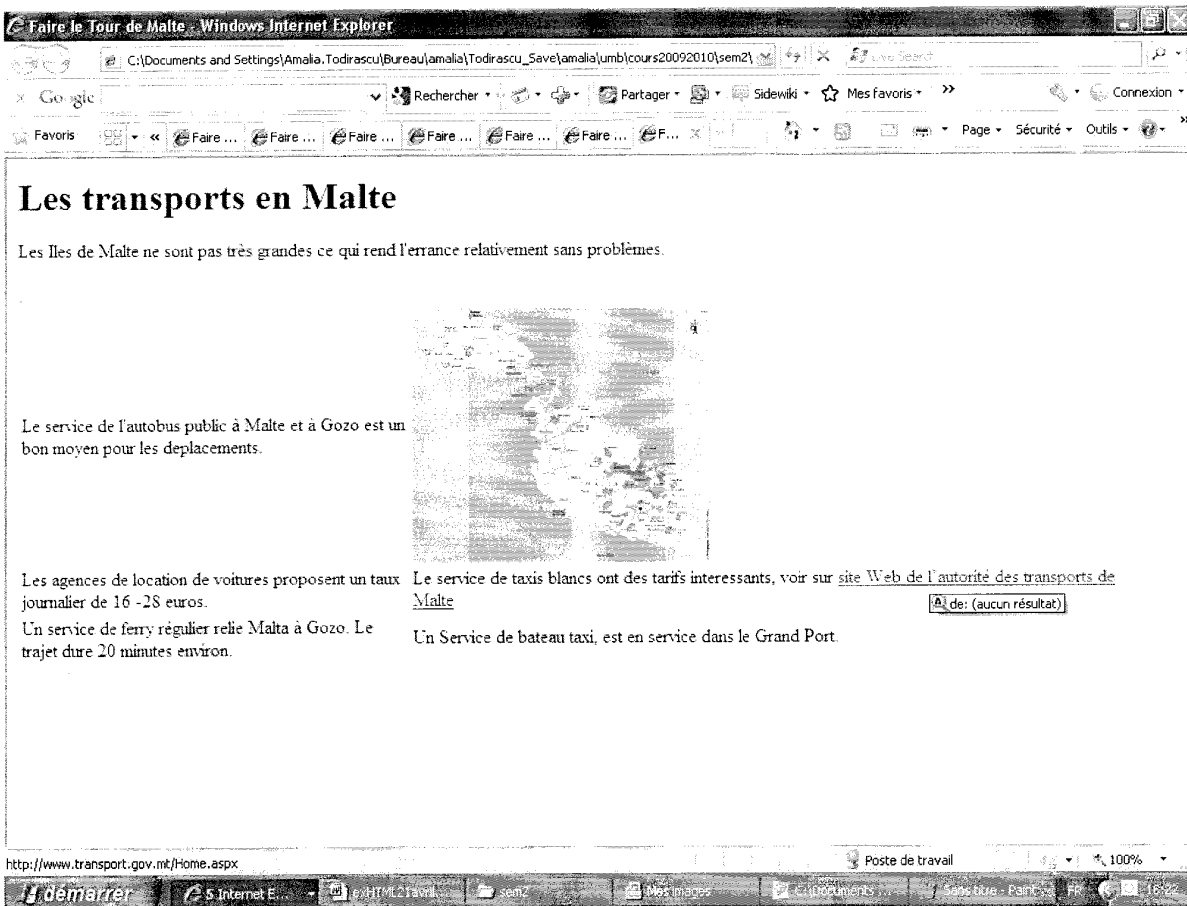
Faire le Tour de Malte - Windows Internet Explorer

C:\Documents and Settings\Amalia.Todirascu\Bureau\amalia\Todirascu_Save\amalia\umb\cours20092010\sem2\

Live Search

Google

Rechercher · Partager · Sidewiki · Mes favoris · » Connexion ·

Favoris Faire ... Faire ... Faire ... Faire ... Faire ... Faire ... F... Page · Sécurité · Outils ·

Les transports en Malte

Les Iles de Malte ne sont pas très grandes ce qui rend l'errance relativement sans problèmes.

Le service de l'autobus public à Malte et à Gozo est un bon moyen pour les deplacements.

Les agences de location de voitures proposent un taux journalier de 16 -28 euros.

Le service de taxis blancs ont des tarifs interessants, voir sur site Web de l'autorité des transports de Malte

de: (aucun résultat)

Un service de ferry régulier relie Malta à Gozo. Le trajet dure 20 minutes environ.

Un Service de bateau taxi, est en service dans le Grand Port.

http://www.transport.gov.mt/Home.aspx

Poste de travail 100%

démarrer 5 Internet E... exHTML2travail... sem2 Mes images C:\Documents ... Sans titre - Paint FR 16:22